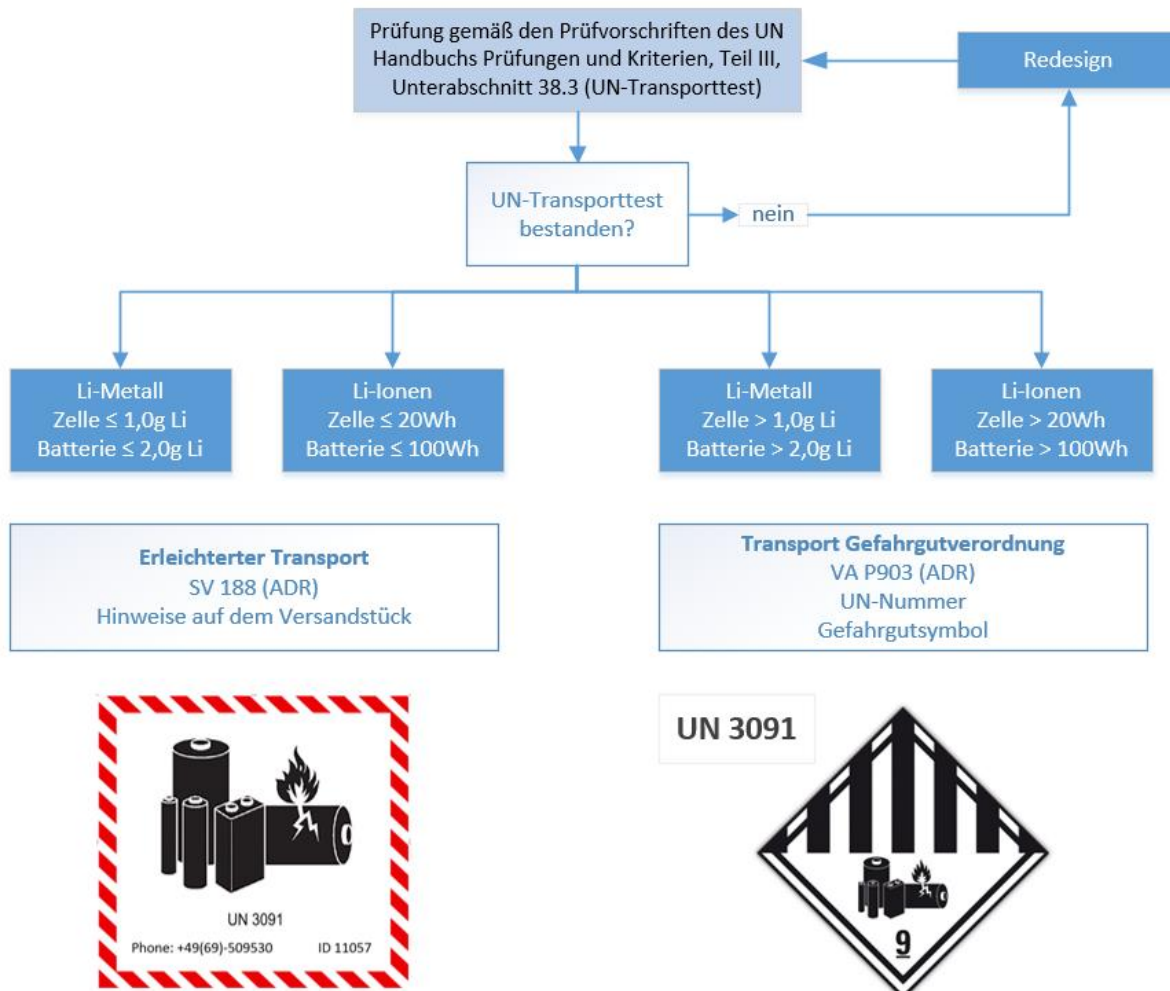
Prüfung gemäß den Prüfvorschriften des UN Handbuchs Prüfungen und Kriterien, Teil III, Unterabschnitt 38.3 (UN-Transporttest)

Redesign

UN-Transporttest bestanden?

nein

Li-Metall
Zelle ≤ 1,0g Li
Batterie ≤ 2,0g Li

Li-Ionen
Zelle ≤ 20Wh
Batterie ≤ 100Wh

Li-Metall
Zelle > 1,0g Li
Batterie > 2,0g Li

Li-Ionen
Zelle > 20Wh
Batterie > 100Wh

**Erleichterter Transport**
SV 188 (ADR)
Hinweise auf dem Versandstück

**Transport Gefahrgutverordnung**
VA P903 (ADR)
UN-Nummer
Gefahrgutsymbol

UN 3091
Phone: +49(69)-509530 ID 11057

UN 3091

9